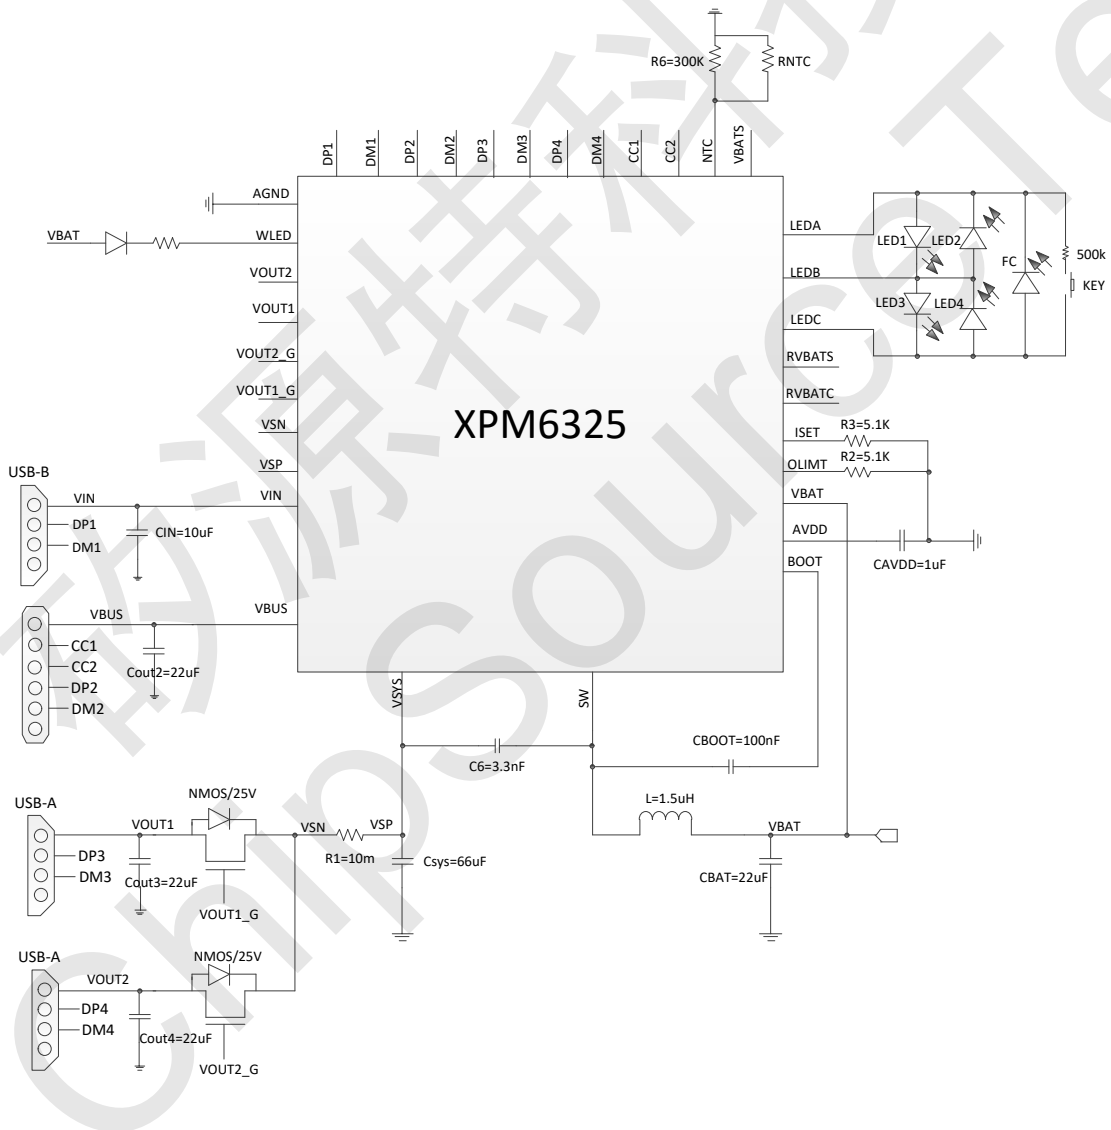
R6=300K
RNTC
DP1
DM1
DP2
DM2
DP3
DM3
DP4
DM4
CC1
CC2
NTC
VBATS
AGND
VBAT
WLED
VOUT2
VOUT1
VOUT2_G
VOUT1_G
VSN
VSP
VIN
VBUS
LEDA
LEDB
LEDC
RVBATS
RVBATC
ISET
OLIMT
VBAT
AVDD
BOOT
LED1
LED2
LED3
LED4
FC
500k
KEY
XPM6325
R3=5.1K
R2=5.1K
CAVDD=1uF
USB-B
VIN
DP1
DM1
CIN=10uF
VBUS
CC1
CC2
DP2
DM2
Cout2=22uF
VSYS
SW
C6=3.3nF
CBOOT=100nF
USB-A
NMOS/25V
VOUT1
DP3
DM3
Cout3=22uF
VOUT1_G
VSN
VSP
R1=10m
Csys=66uF
L=1.5uH
VBAT
CBAT=22uF
USB-A
NMOS/25V
VOUT2
DP4
DM4
Cout4=22uF
VOUT2_G
芯源特科
Chip Source Te